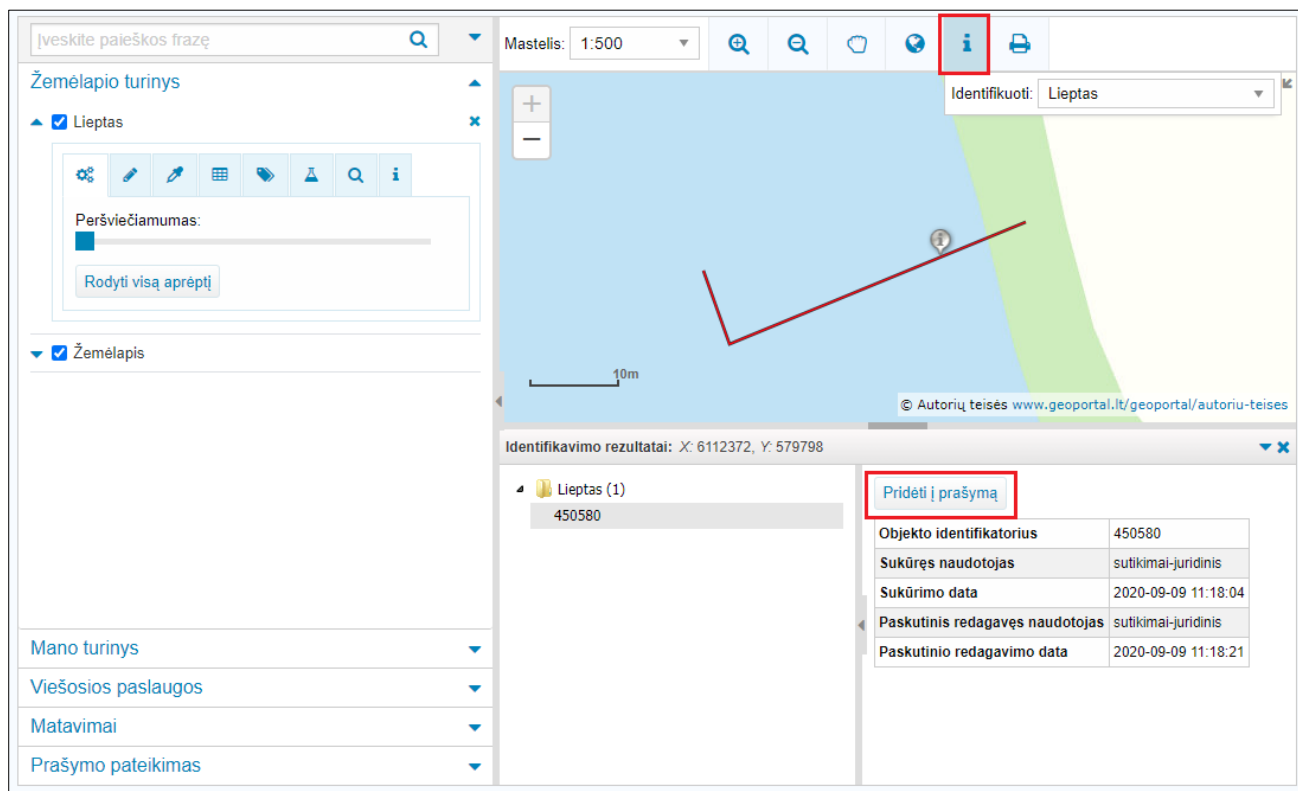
Įveskite paieškos frazę

Žemėlapio turinys

Lieptas

Peršviečiamumas:

Rodyti visą aprėptį

Žemėlapis

Mano turinys

Viešosios paslaugos

Matavimai

Prašymo pateikimas

Mastelis: 1:500

Identifikuoti: Lieptas

10m

© Autorių teisės www.geoportal.lt/geoportal/autoriu-teises

Identifikavimo rezultatai: X: 6112372, Y: 579798

Lieptas (1)
450580

Pridėti į prašymą

| Objekto identifikatorius | 450580 |
|---|---|
| Sukūręs naudotojas | sutikimai-juridinis |
| Sukūrimo data | 2020-09-09 11:18:04 |
| Paskutinis redagavęs naudotojas | sutikimai-juridinis |
| Paskutinio redagavimo data | 2020-09-09 11:18:21 |